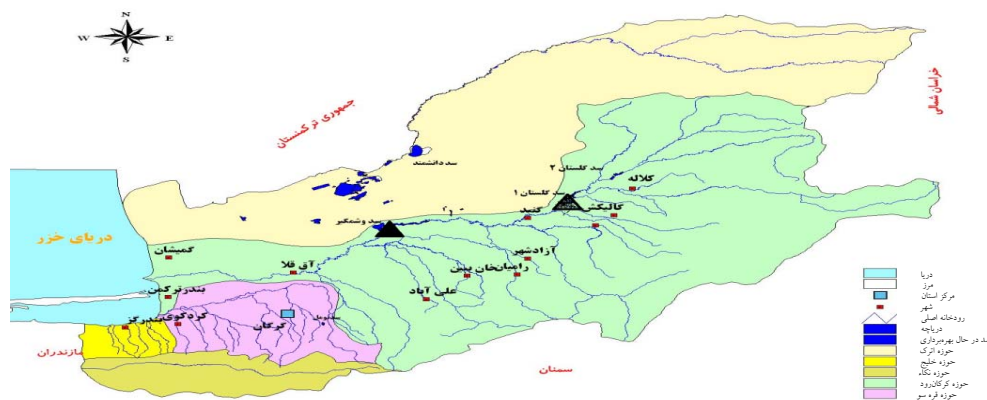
N
W E
S

جمهوری ترکمنستان
خراسان شمالی
سد دانشمند
سد گلستان ۲
سد گلستان ۱
کلاله
گنبد
گالیکش
سد وشمگیر
دریای خزر
گمیشان
آق قلا
آزادشهر
رامیان
خان ببین
علی آباد
بندرترکمن
کردکوی
بندرگز
گرگان
مازندران
سمنان

دریا
مرز
مرکز استان
شهر
رودخانه اصلی
دریاچه
سد در حال بهره‌برداری
حوزه اترک
حوزه خلیج
حوزه نکا
حوزه گرگانرود
حوزه قره سو